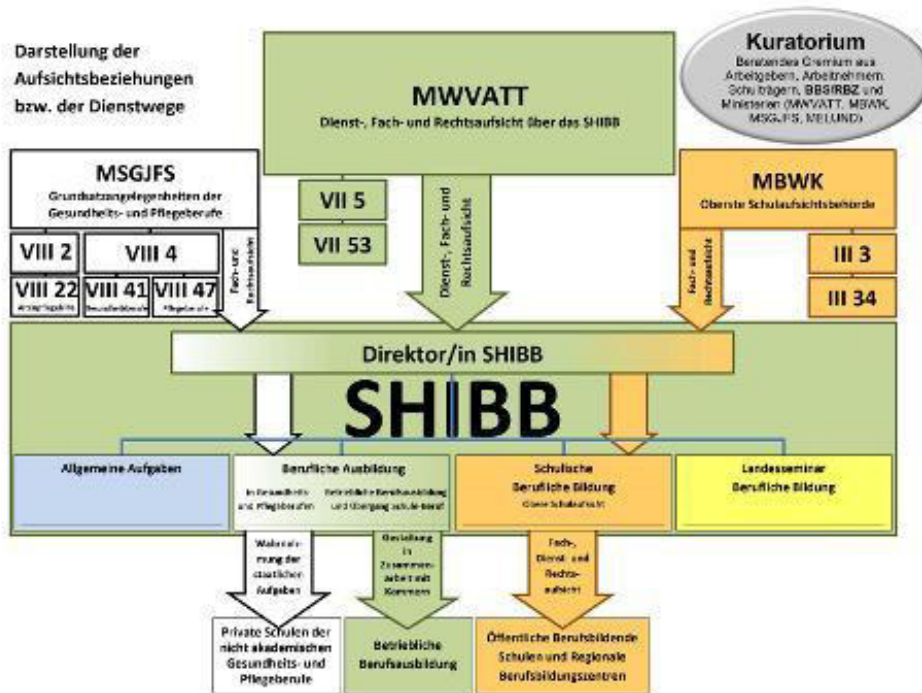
Darstellung der Aufsichtsbeziehungen bzw. der Dienstwege

MWVATT
Dienst-, Fach- und Rechtsaufsicht über das SHIBB

Kuratorium
Beratendes Gremium aus Arbeitgebern, Arbeitnehmern, Schulträgern, BBS/RBZ und Ministerien (MWVATT, MBWK, MSGJFS, MELUND)

MSGJFS
Grundsatzangelegenheiten der Gesundheits- und Pflegeberufe

VIII 2
VIII 4
VIII 22
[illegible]
VIII 41
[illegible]
VIII 47
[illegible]

Fach- und Rechtsaufsicht

VII 5
VII 53

Dienst-, Fach- und Rechtsaufsicht

MBWK
Oberste Schulaufsichtsbehörde

Fach- und Rechtsaufsicht

III 3
III 34

Direktor/in SHIBB

SHIBB

Allgemeine Aufgaben

Berufliche Ausbildung
In Gesundheits- und Pflegeberufen
Betriebliche Berufsausbildung und Übergang schule-beruf

Schulische Berufliche Bildung
Obere Schulaufsicht

Landesseminar Berufliche Bildung

Wahrnehmung der staatlichen Aufgaben

Gestaltung in Zusammenarbeit mit Kammern

Fach-, Dienst- und Rechtsaufsicht

Private Schulen der nicht akademischen Gesundheits- und Pflegeberufe

Betriebliche Berufsausbildung

Öffentliche Berufsbildende Schulen und Regionale Berufsbildungszentren